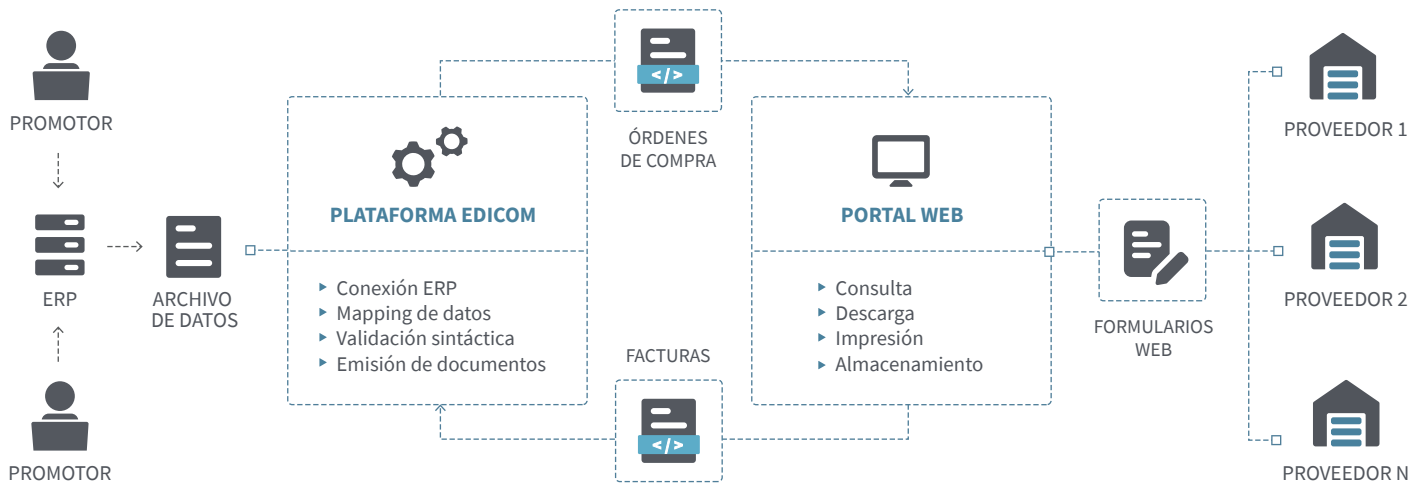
PROMOTOR

ERP

PROMOTOR

ARCHIVO DE DATOS

</>

ÓRDENES DE COMPRA

PLATAFORMA EDICOM

- Conexión ERP
- Mapping de datos
- Validación sintáctica
- Emisión de documentos

FACTURAS

</>

PORTAL WEB

- Consulta
- Descarga
- Impresión
- Almacenamiento

FORMULARIOS WEB

PROVEEDOR 1

PROVEEDOR 2

PROVEEDOR N